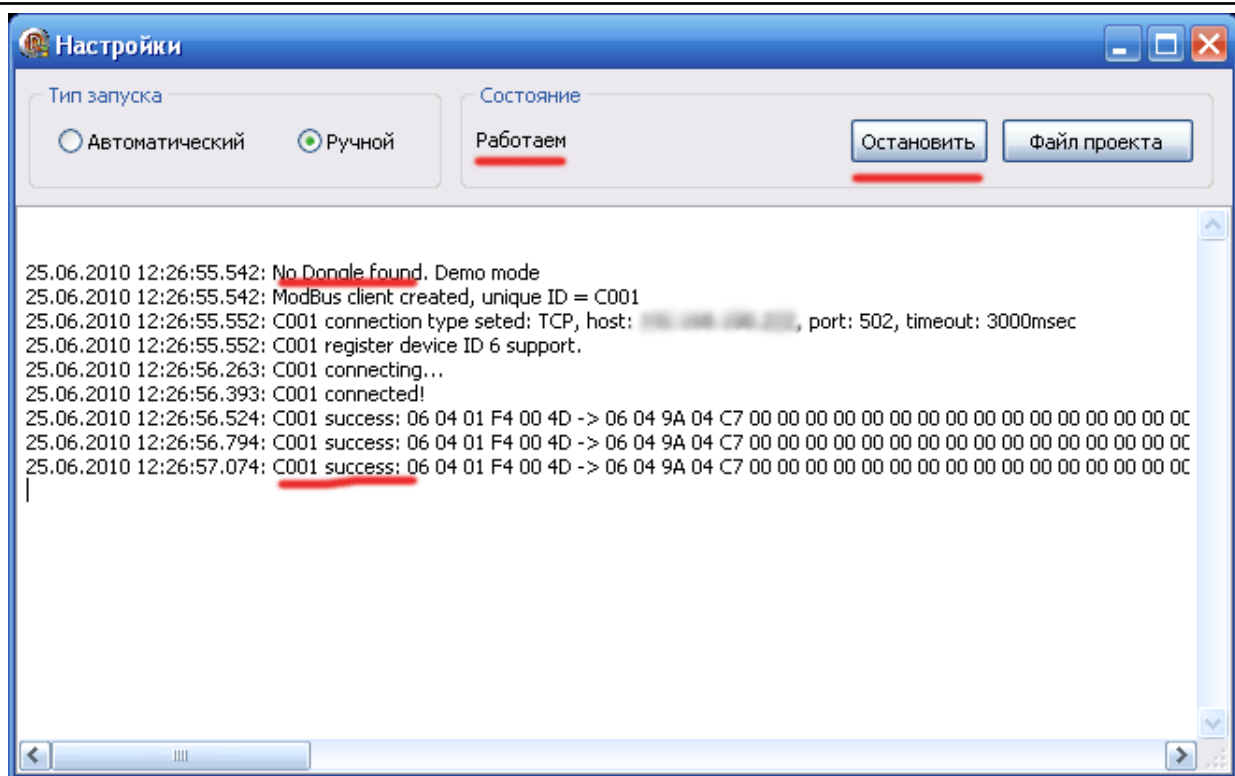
Настройки

Тип запуска
Автоматический
Ручной

Состояние
Работаем
Остановить
Файл проекта

25.06.2010 12:26:55.542: No Dongle found. Demo mode
25.06.2010 12:26:55.542: ModBus client created, unique ID = C001
25.06.2010 12:26:55.552: C001 connection type seted: TCP, host: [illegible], port: 502, timeout: 3000msec
25.06.2010 12:26:55.552: C001 register device ID 6 support.
25.06.2010 12:26:56.263: C001 connecting...
25.06.2010 12:26:56.393: C001 connected!
25.06.2010 12:26:56.524: C001 success: 06 04 01 F4 00 4D -> 06 04 9A 04 C7 00 00 00 00 00 00 00 00 00 00 00 00 00 0C
25.06.2010 12:26:56.794: C001 success: 06 04 01 F4 00 4D -> 06 04 9A 04 C7 00 00 00 00 00 00 00 00 00 00 00 00 00 0C
25.06.2010 12:26:57.074: C001 success: 06 04 01 F4 00 4D -> 06 04 9A 04 C7 00 00 00 00 00 00 00 00 00 00 00 00 00 0C